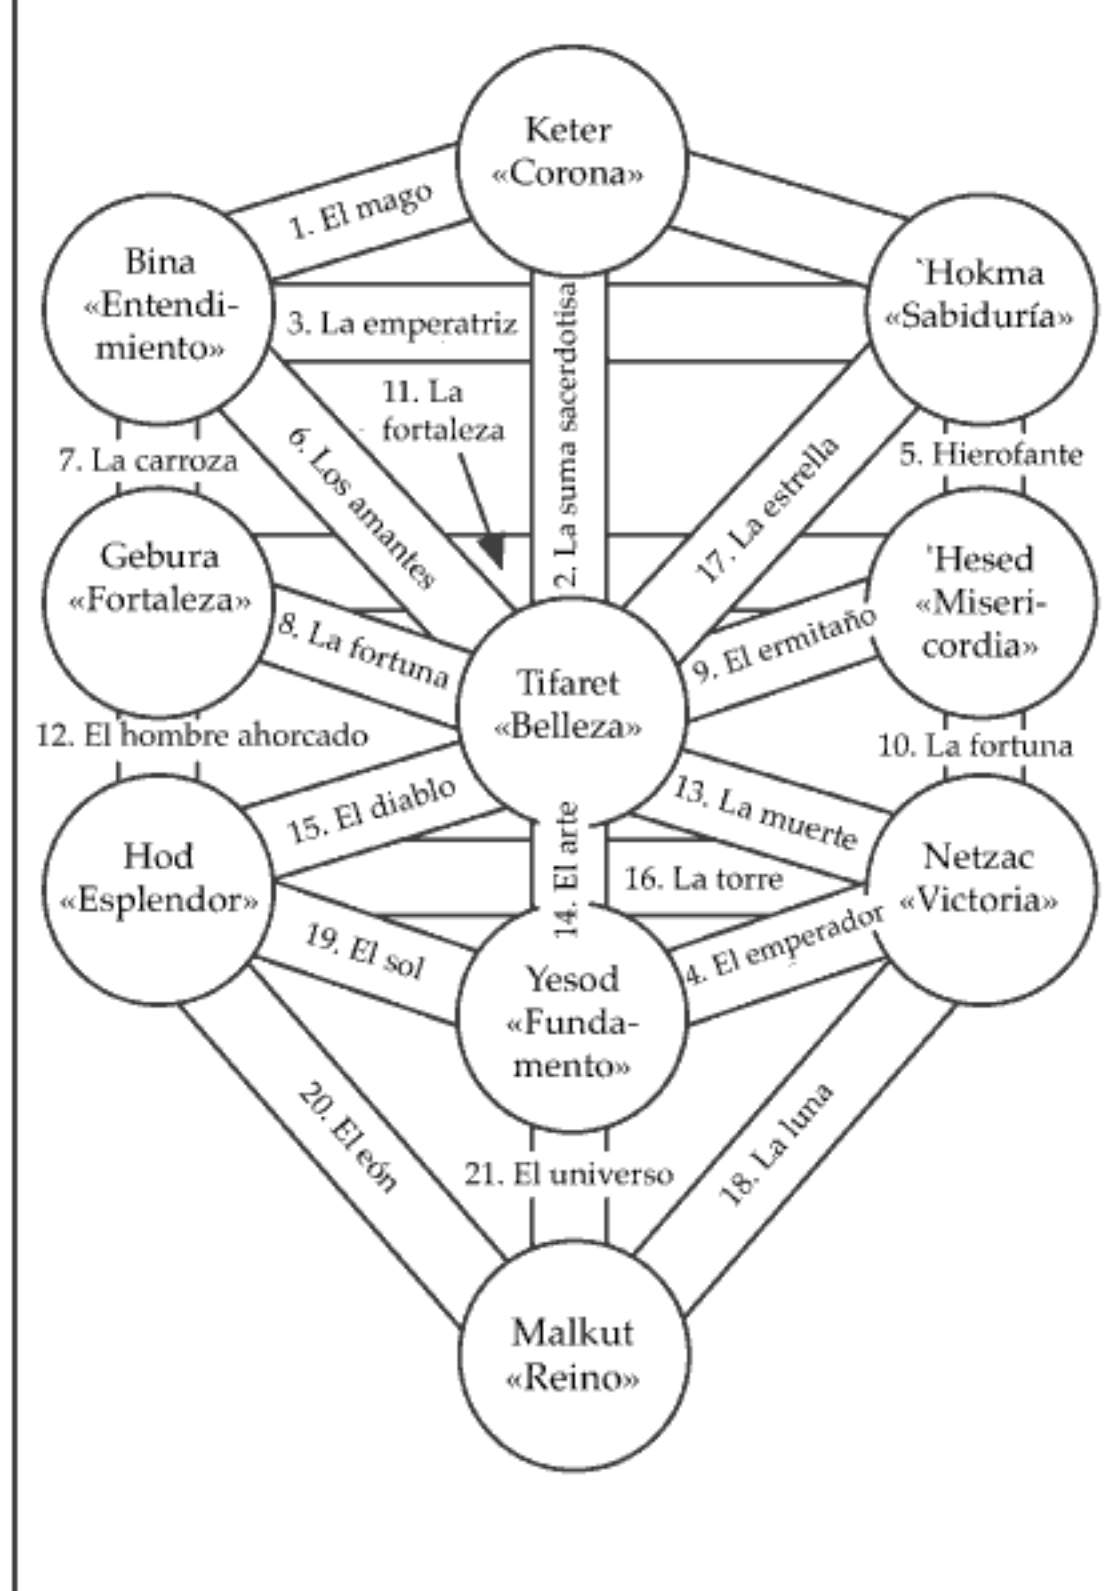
Keter
«Corona»

1. El mago

Bina
«Entendimiento»

`Hokma
«Sabiduría»

3. La emperatriz

2. La suma sacerdotisa

11. La fortaleza

6. Los amantes

17. La estrella

7. La carroza

5. Hierofante

Gebura
«Fortaleza»

'Hesed
«Misericordia»

8. La fortuna

9. El ermitaño

Tifaret
«Belleza»

12. El hombre ahorcado

10. La fortuna

15. El diablo

13. La muerte

Hod
«Esplendor»

14. El arte

16. La torre

Netzac
«Victoria»

19. El sol

4. El emperador

Yesod
«Fundamento»

20. El eón

21. El universo

18. La luna

Malkut
«Reino»